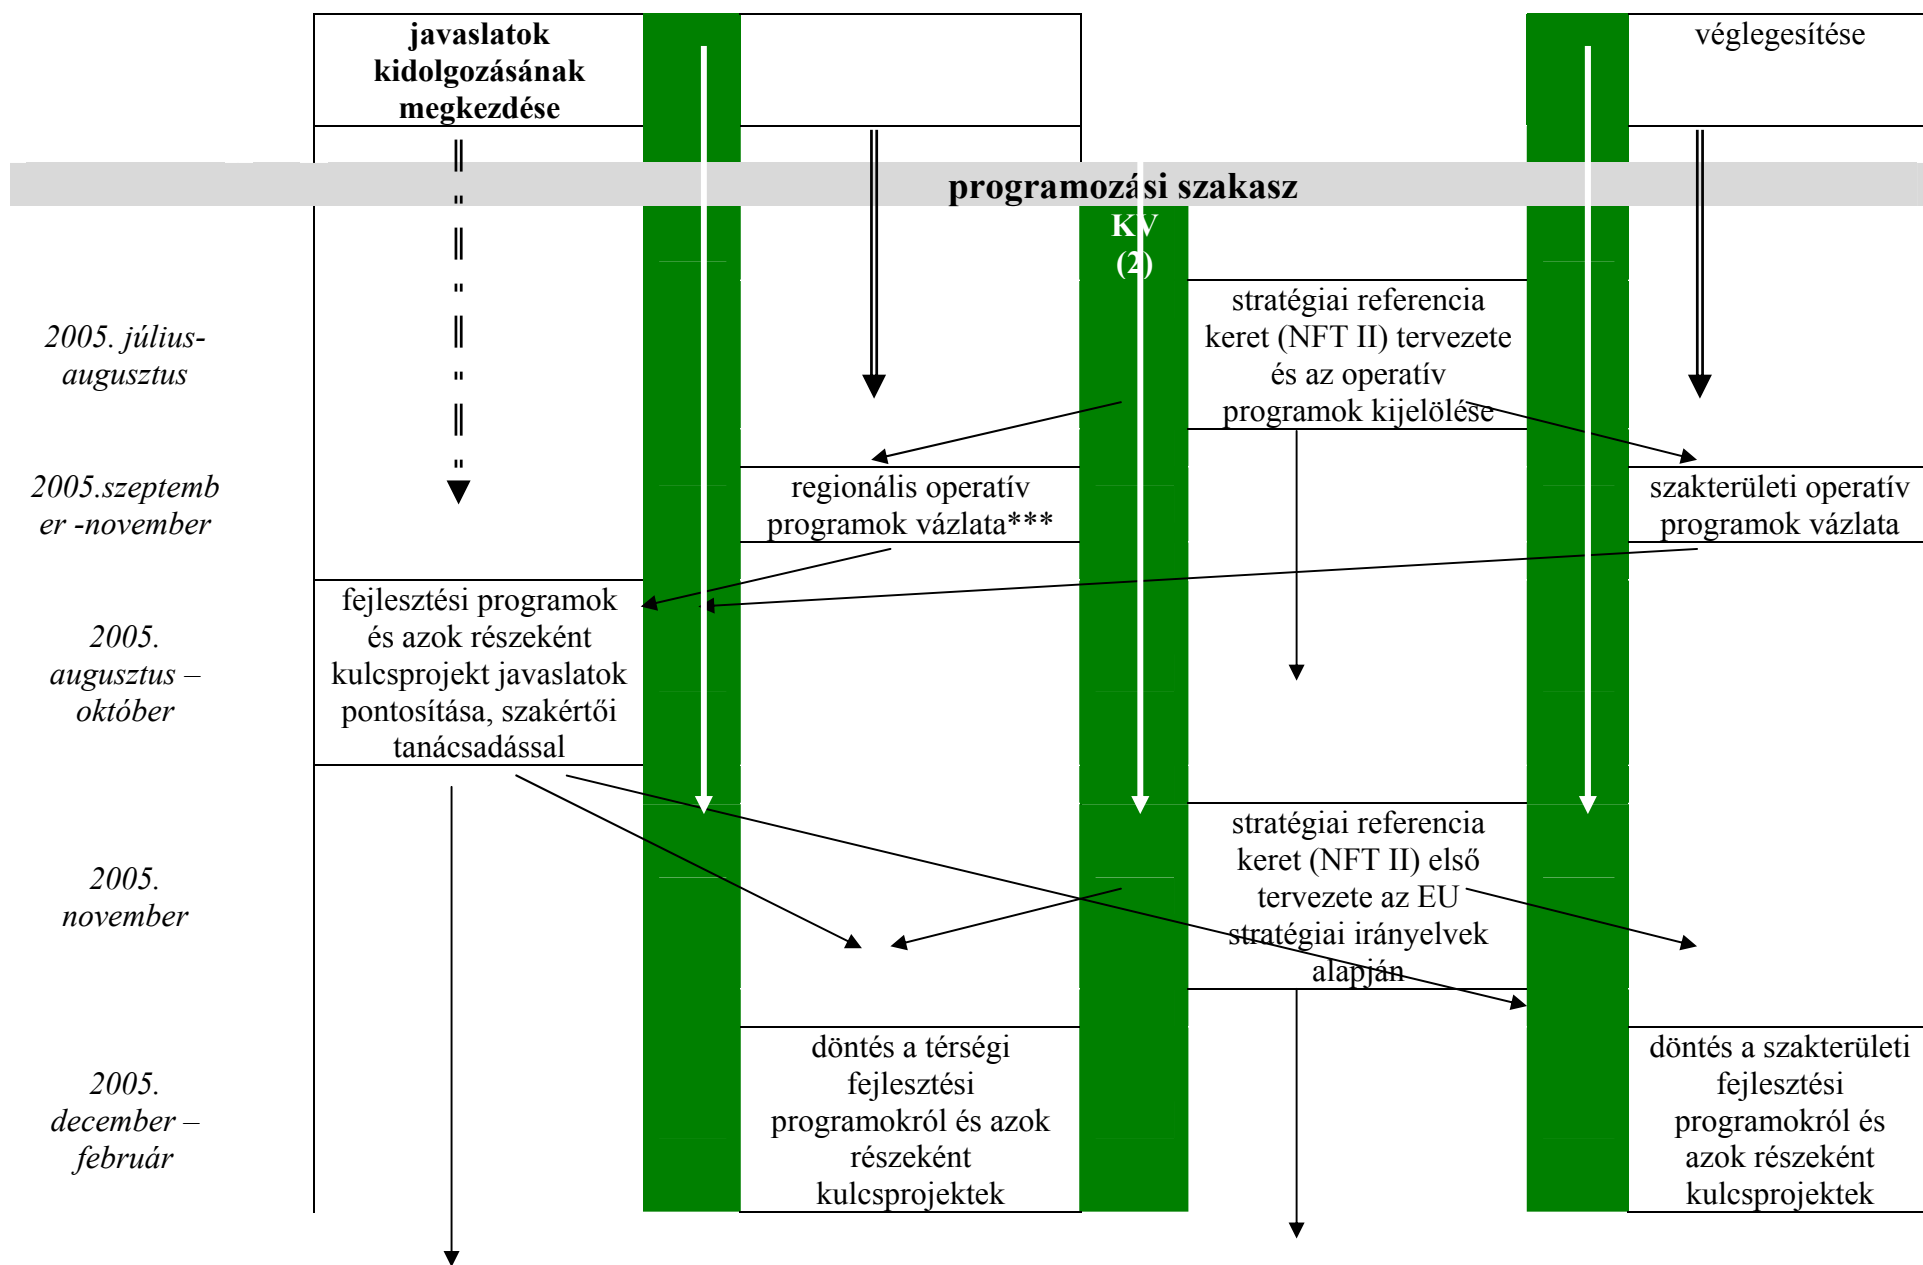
javaslatok kidolgozásának megkezdése

véglegesítése

programozási szakasz

KV (2)

2005. július-augusztus

stratégiai referencia keret (NFT II) tervezete és az operatív programok kijelölése

2005.szeptember -november

regionális operatív programok vázlata***

szakterületi operatív programok vázlata

2005. augusztus – október

fejlesztési programok és azok részeként kulcsprojekt javaslatok pontosítása, szakértői tanácsadással

2005. november

stratégiai referencia keret (NFT II) első tervezete az EU stratégiai irányelvek alapján

2005. december – február

döntés a térségi fejlesztési programokról és azok részeként kulcsprojektek

döntés a szakterületi fejlesztési programokról és azok részeként kulcsprojektek